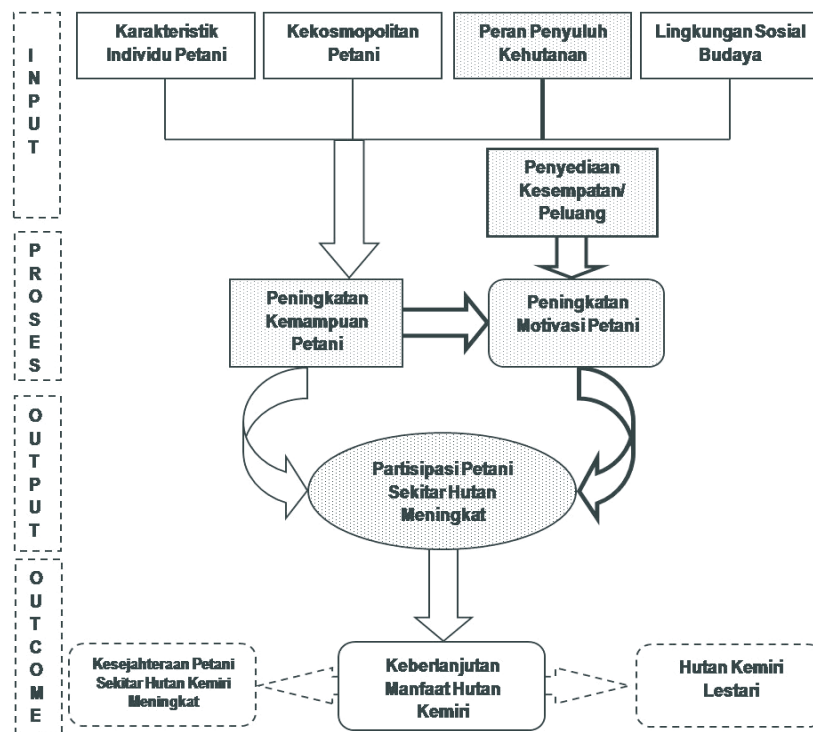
INPUT

Karakteristik Individu Petani

Kekosmopolitan Petani

Peran Penyuluh Kehutanan

Lingkungan Sosial Budaya

Penyediaan Kesempatan/ Peluang

PROSES

Peningkatan Kemampuan Petani

Peningkatan Motivasi Petani

OUTPUT

Partisipasi Petani Sekitar Hutan Meningkat

OUTCOME

Kesejahteraan Petani Sekitar Hutan Kemiri Meningkat

Keberlanjutan Manfaat Hutan Kemiri

Hutan Kemiri Lestari